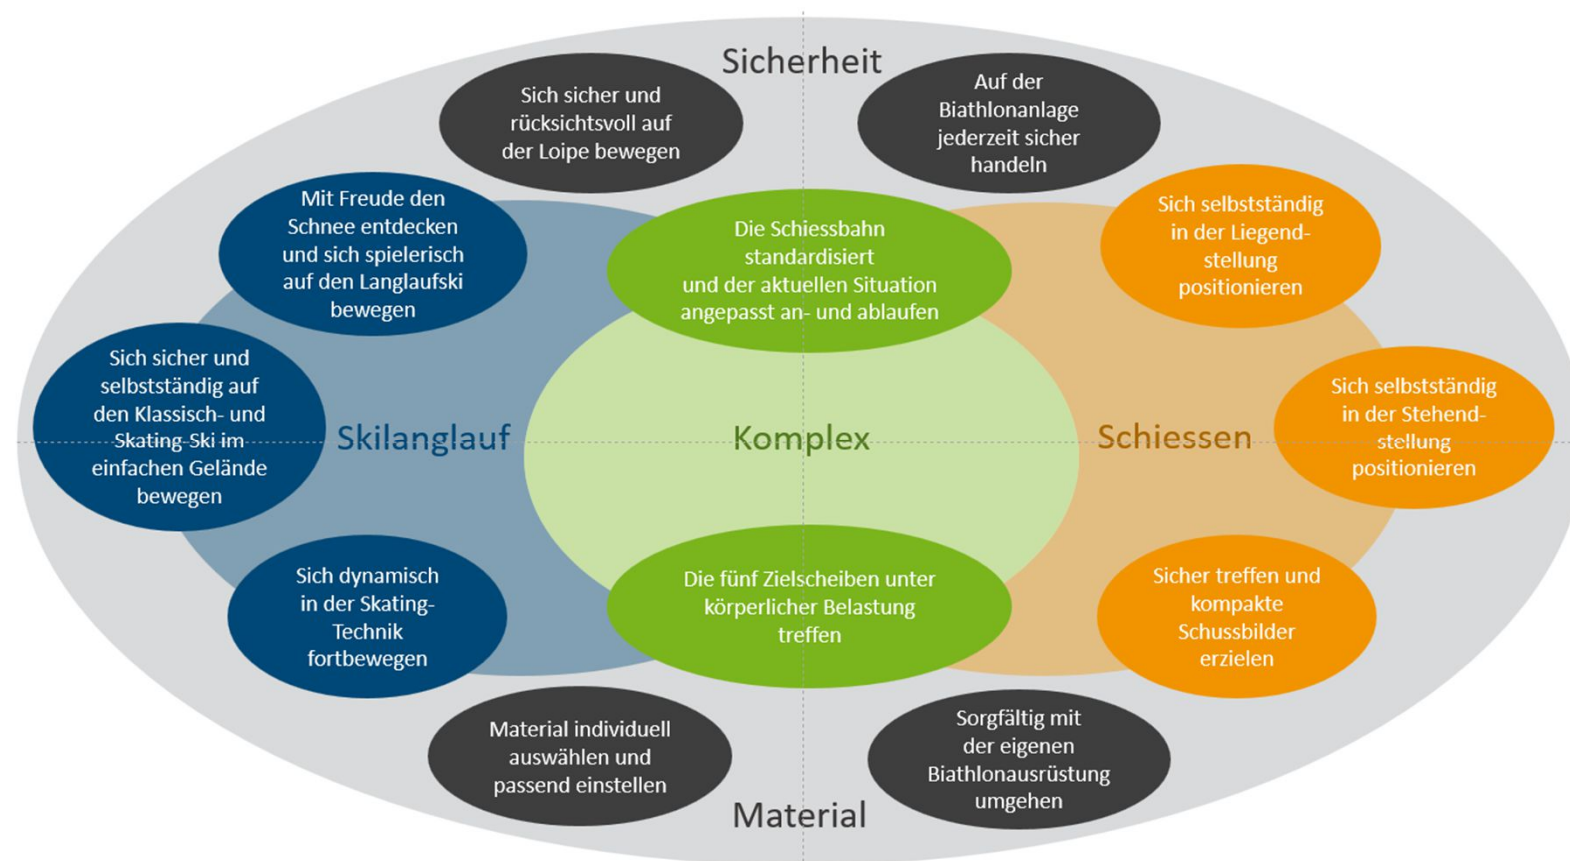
Sicherheit

Sich sicher und rücksichtsvoll auf der Loipe bewegen

Auf der Biathlonanlage jederzeit sicher handeln

Mit Freude den Schnee entdecken und sich spielerisch auf den Langlaufski bewegen

Die Schiessbahn standardisiert und der aktuellen Situation angepasst an- und ablaufen

Sich selbstständig in der Liegendstellung positionieren

Sich sicher und selbstständig auf den Klassisch- und Skating-Ski im einfachen Gelände bewegen

Skilanglauf

Komplex

Schiessen

Sich selbstständig in der Stehendstellung positionieren

Sich dynamisch in der Skating-Technik fortbewegen

Die fünf Zielscheiben unter körperlicher Belastung treffen

Sicher treffen und kompakte Schussbilder erzielen

Material individuell auswählen und passend einstellen

Sorgfältig mit der eigenen Biathlonausrüstung umgehen

Material